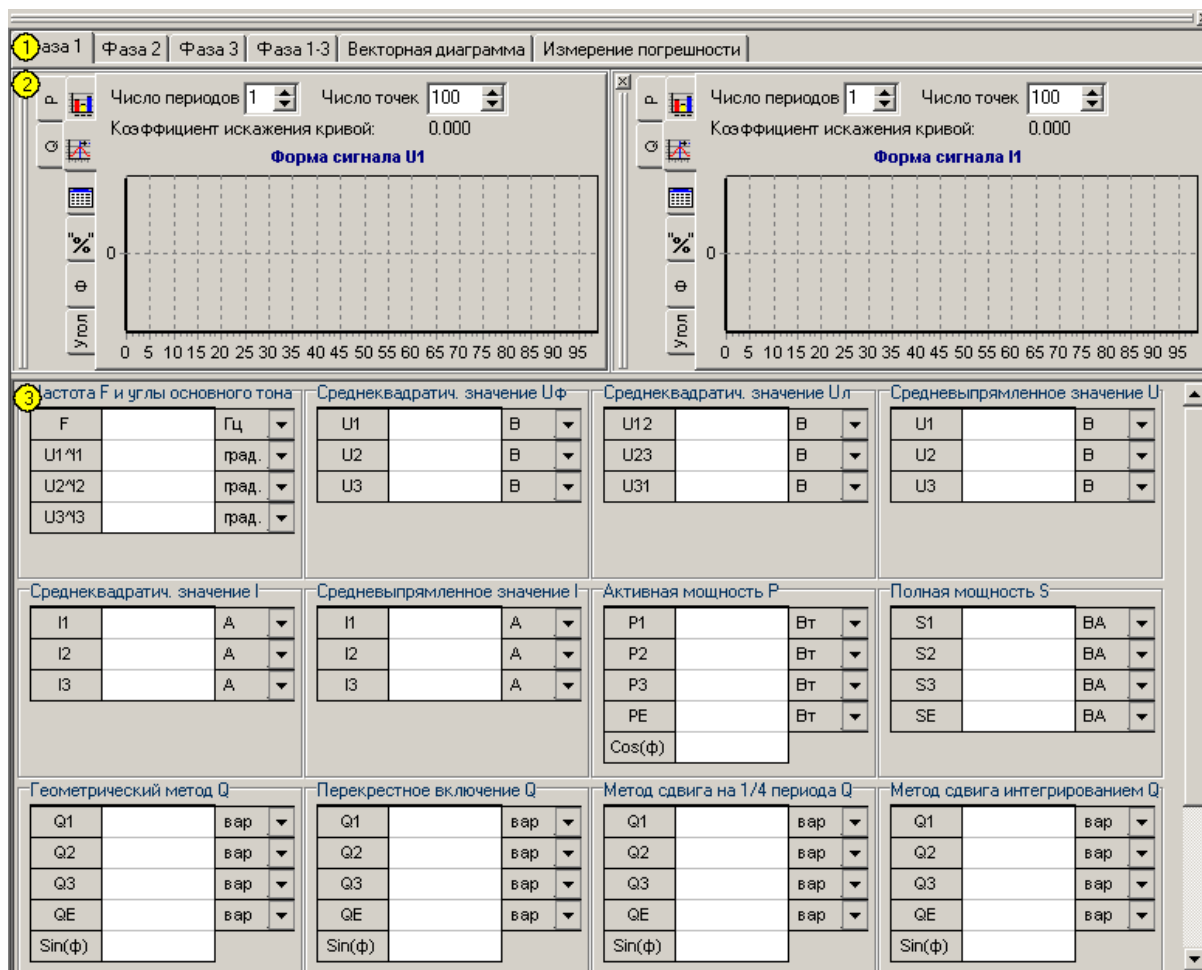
1 аза 1 | Фаза 2 | Фаза 3 | Фаза 1-3 | Векторная диаграмма | Измерение погрешности

2 P G "%" θ Угол

Число периодов 1 Число точек 100
Коэффициент искажения кривой: 0.000
Форма сигнала U1
0
0 5 10 15 20 25 30 35 40 45 50 55 60 65 70 75 80 85 90 95

P G "%" θ Угол

Число периодов 1 Число точек 100
Коэффициент искажения кривой: 0.000
Форма сигнала I1
0
0 5 10 15 20 25 30 35 40 45 50 55 60 65 70 75 80 85 90 95

3 астота F и углы основного тона

| F | | Гц |
|---|---|---|
| U1^I1 | | град. |
| U2^I2 | | град. |
| U3^I3 | | град. |

Среднеквадратич. значение Uф

| U1 | | В |
|---|---|---|
| U2 | | В |
| U3 | | В |

Среднеквадратич. значение Uл

| U12 | | В |
|---|---|---|
| U23 | | В |
| U31 | | В |

Средневыпрямленное значение U

| U1 | | В |
|---|---|---|
| U2 | | В |
| U3 | | В |

Среднеквадратич. значение I

| I1 | | А |
|---|---|---|
| I2 | | А |
| I3 | | А |

Средневыпрямленное значение I

| I1 | | А |
|---|---|---|
| I2 | | А |
| I3 | | А |

Активная мощность P

| P1 | | Вт |
|---|---|---|
| P2 | | Вт |
| P3 | | Вт |
| PE | | Вт |
| Cos(φ) | | |

Полная мощность S

| S1 | | ВА |
|---|---|---|
| S2 | | ВА |
| S3 | | ВА |
| SE | | ВА |

Геометрический метод Q

| Q1 | | вар |
|---|---|---|
| Q2 | | вар |
| Q3 | | вар |
| QE | | вар |
| Sin(φ) | | |

Перекрестное включение Q

| Q1 | | вар |
|---|---|---|
| Q2 | | вар |
| Q3 | | вар |
| QE | | вар |
| Sin(φ) | | |

Метод сдвига на 1/4 периода Q

| Q1 | | вар |
|---|---|---|
| Q2 | | вар |
| Q3 | | вар |
| QE | | вар |
| Sin(φ) | | |

Метод сдвига интегрированием Q

| Q1 | | вар |
|---|---|---|
| Q2 | | вар |
| Q3 | | вар |
| QE | | вар |
| Sin(φ) | | |